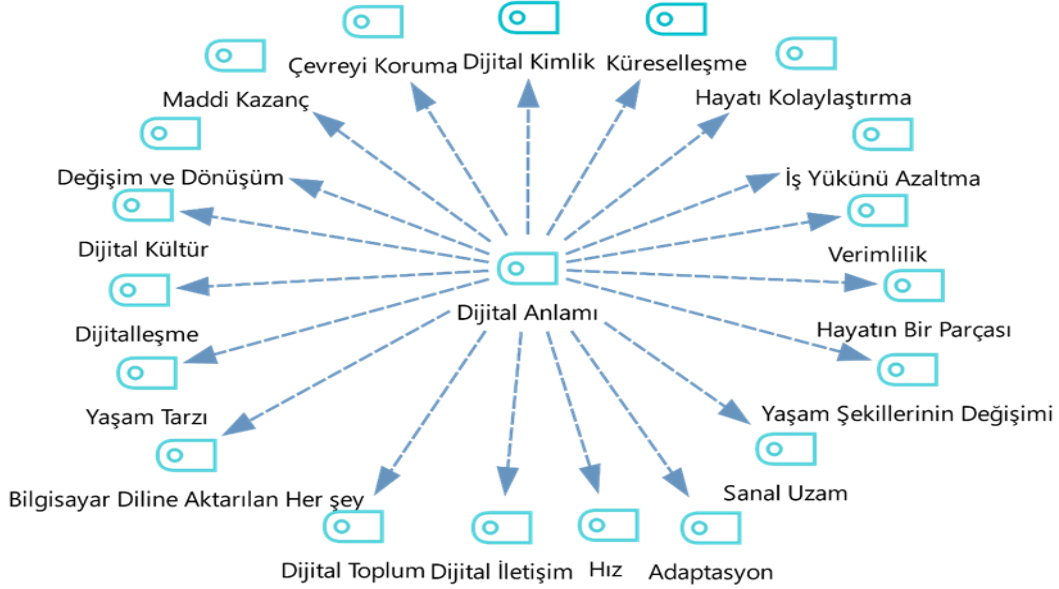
Dijital Anlamı

Çevreyi Koruma
Dijital Kimlik
Küreselleşme
Hayatı Kolaylaştırma
Maddi Kazanç
İş Yükünü Azaltma
Değişim ve Dönüşüm
Verimlilik
Dijital Kültür
Hayatın Bir Parçası
Dijitalleşme
Yaşam Şekillerinin Değişimi
Yaşam Tarzı
Sanal Uzam
Bilgisayar Diline Aktarılan Her şey
Dijital Toplum
Dijital İletişim
Hız
Adaptasyon